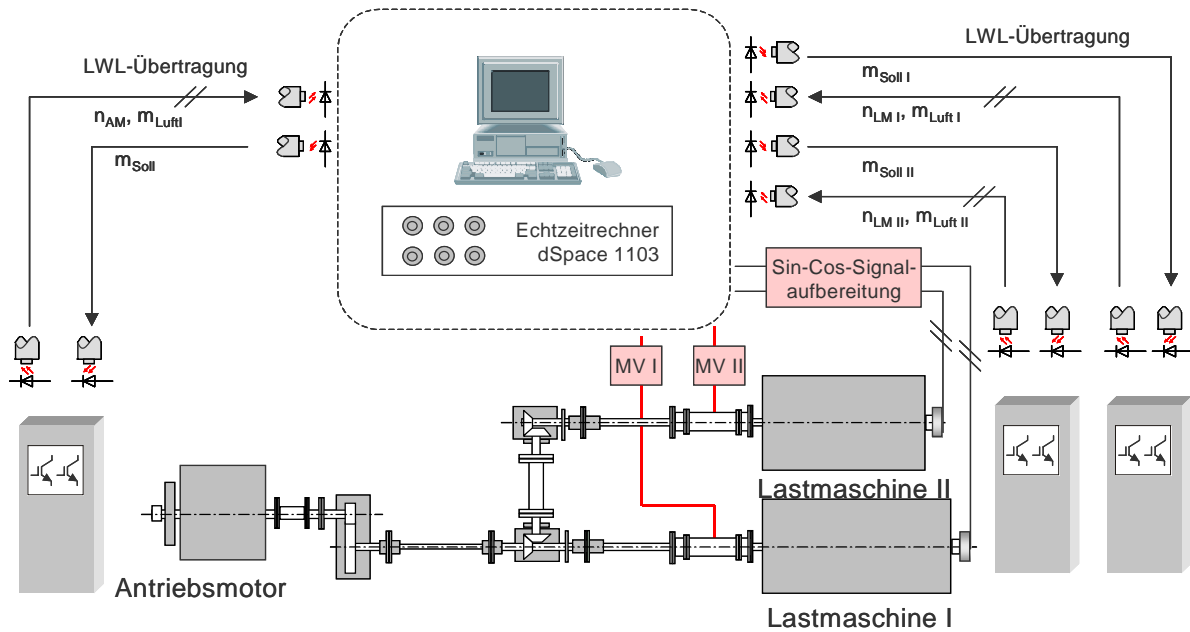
LWL-Übertragung

$n_{AM}$, $m_{LuftI}$

$m_{Soll}$

Echtzeitrechner dSpace 1103

LWL-Übertragung

$m_{Soll\ I}$

$n_{LM\ I}$, $m_{Luft\ I}$

$m_{Soll\ II}$

$n_{LM\ II}$, $m_{Luft\ II}$

Sin-Cos-Signal-aufbereitung

MV I

MV II

Lastmaschine II

Antriebsmotor

Lastmaschine I